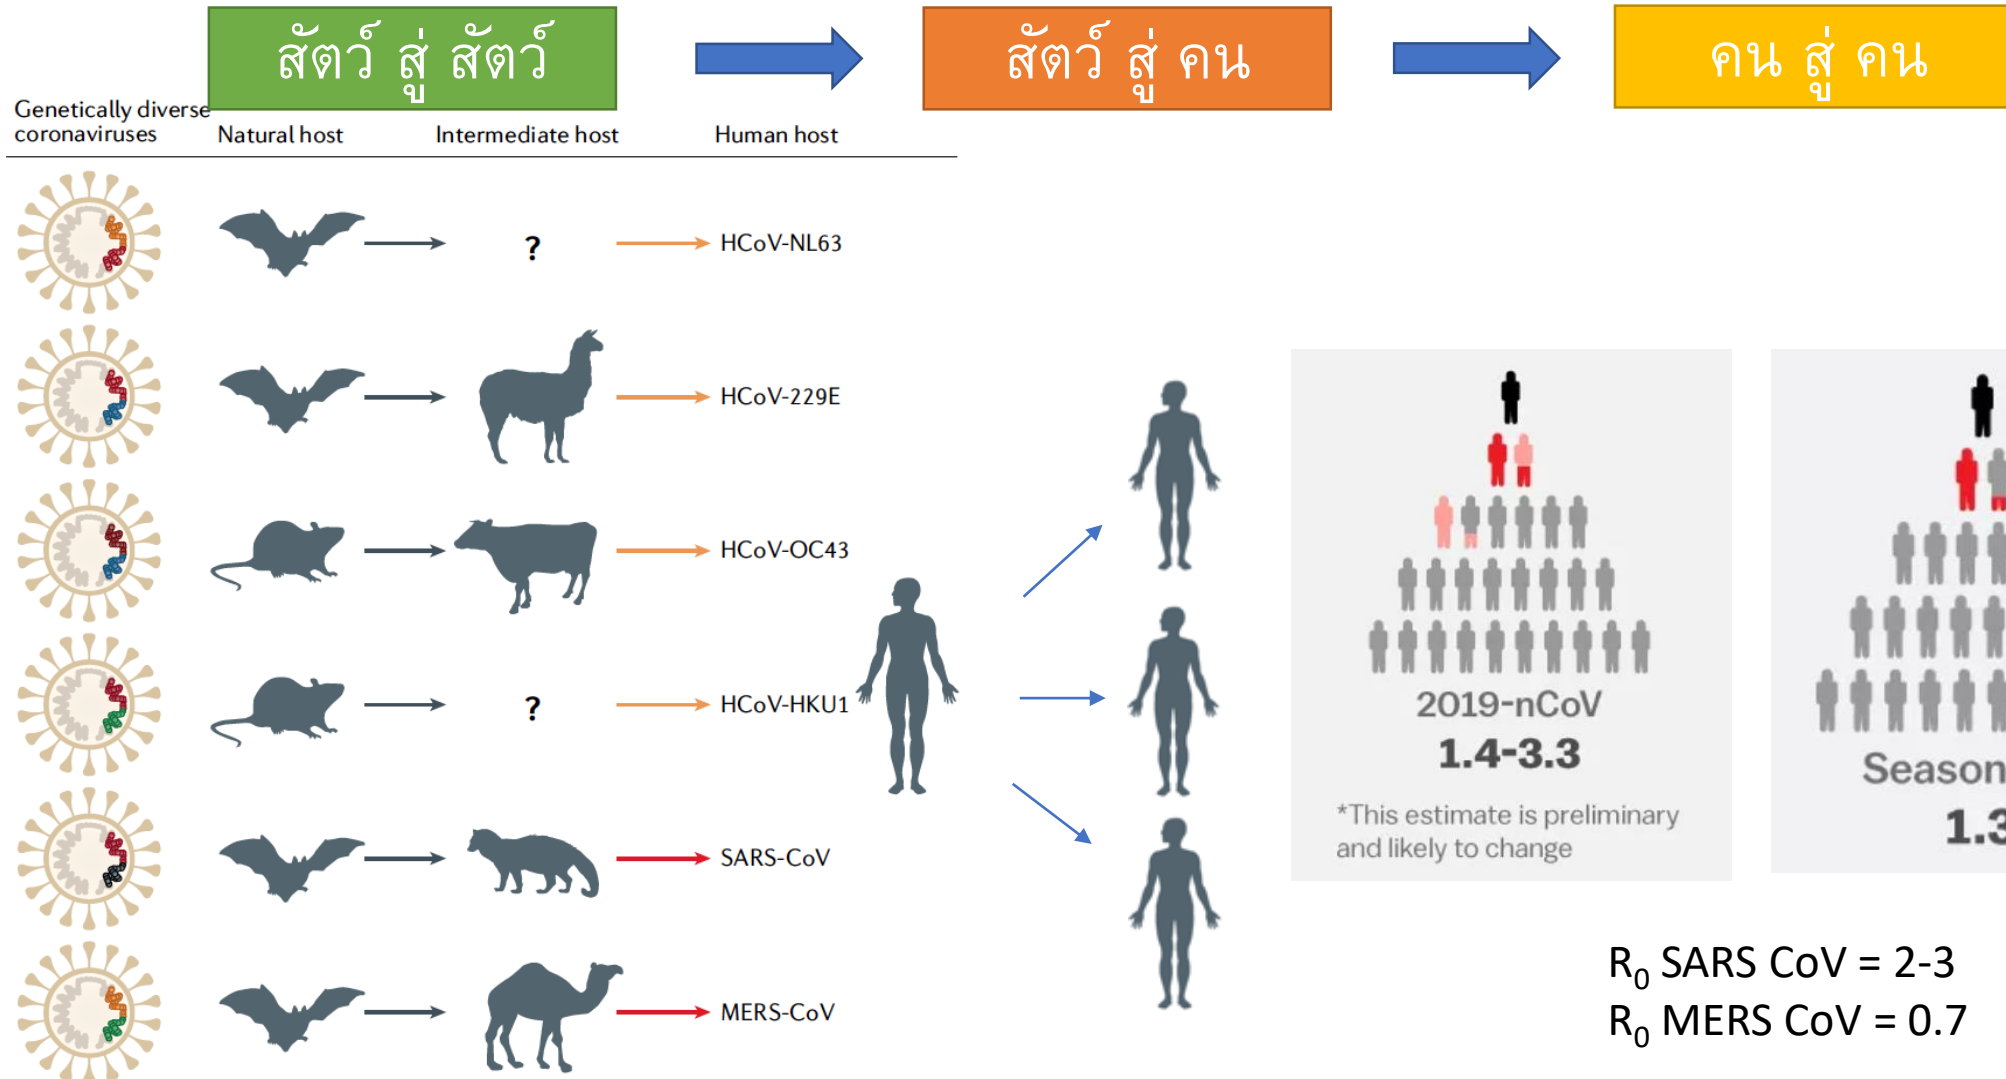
สัตว์ สู่ สัตว์

สัตว์ สู่ คน

คน สู่ คน

Genetically diverse coronaviruses

Natural host

Intermediate host

Human host

?

HCoV-NL63

HCoV-229E

HCoV-OC43

?

HCoV-HKU1

SARS-CoV

MERS-CoV

2019-nCoV

1.4-3.3

*This estimate is preliminary and likely to change

Season

1.3

$R_0$ SARS CoV = 2-3

$R_0$ MERS CoV = 0.7